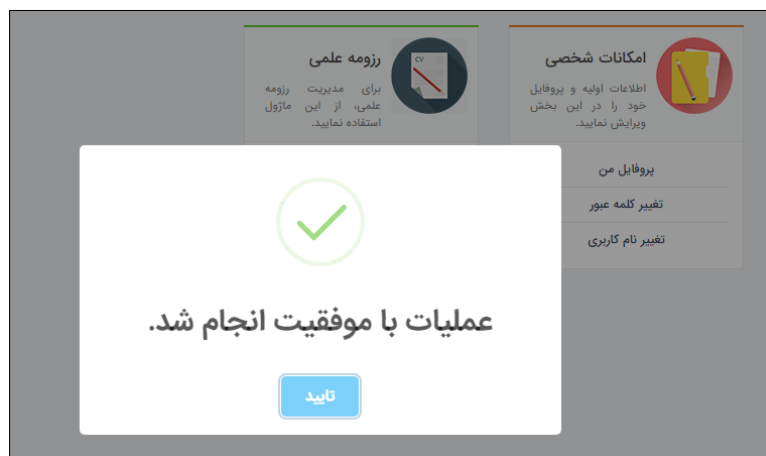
امکانات شخصی

اطلاعات اولیه و پروفایل خود را در این بخش ویرایش نمایید.

پروفایل من

تغییر کلمه عبور

تغییر نام کاربری

رزومه علمی

CV

برای مدیریت رزومه علمی، از این ماژول استفاده نمایید.

عملیات با موفقیت انجام شد.

تایید